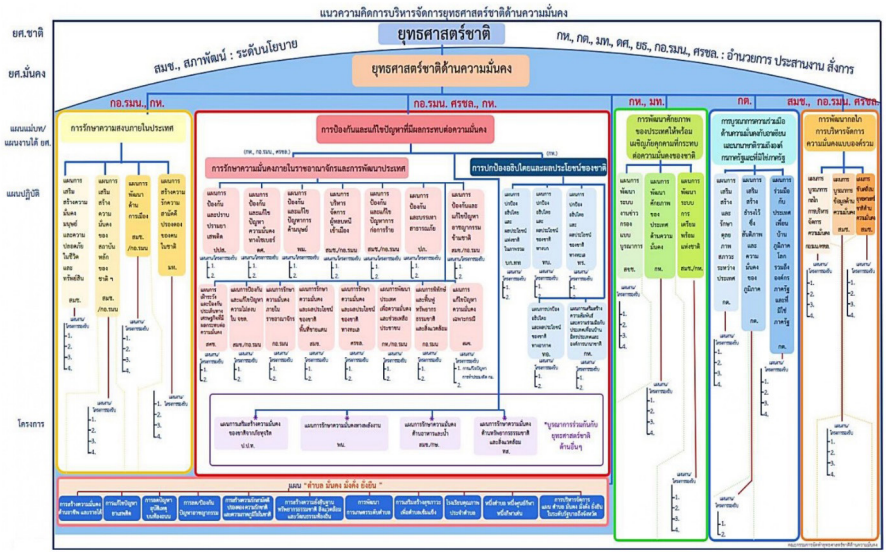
แนวความคิดการบริหารจัดการยุทธศาสตร์ชาติด้านความมั่นคง

ยศ.ชาติ

ยุทธศาสตร์ชาติ

สมช., สภาพัฒน์ : ระดับนโยบาย

กห., กต., มท., ดศ., ยธ., กอ.รมน., ศรชล. : อำนวยการ ประสานงาน สั่งการ

ยศ.มั่นคง

ยุทธศาสตร์ชาติด้านความมั่นคง

กอ.รมน., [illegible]

กอ.รมน. ศรชล., กห.

กห., มท.

กต.

สมช., กอ.รมน., ศรชล.

แผนแม่บท/แผนรองใต้ ยศ.

การรักษาความสงบภายในประเทศ

การป้องกันและแก้ไขปัญหาที่มีผลกระทบต่อความมั่นคง

การรักษาความมั่นคงภายในราชอาณาจักรและการพัฒนาประเทศ

การปกป้องอธิปไตยและผลประโยชน์ของชาติ

การพัฒนาศักยภาพของประเทศให้พร้อมเผชิญภัยคุกคามที่กระทบต่อความมั่นคงของชาติ

การบูรณาการความร่วมมือด้านความมั่นคงกับอาเซียนและนานาชาติ รวมถึงองค์กรภาครัฐและที่มิใช่ภาครัฐ

การพัฒนากลไกการบริหารจัดการความมั่นคงแบบองค์รวม

แผนปฏิบัติ

โครงการ

แผนงาน/โครงการ

บูรณาการร่วมกับยุทธศาสตร์ชาติด้านอื่นๆ

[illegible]

เเผน "ต้านภัย มั่นคง มั่งคั่ง ยั่งยืน"